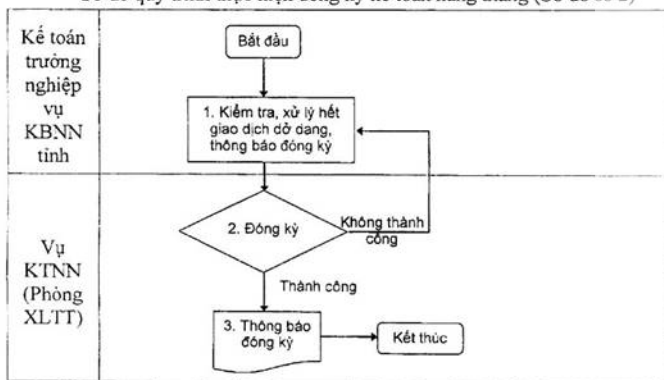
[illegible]

| Kế toán trưởng nghiệp vụ KBNN tỉnh | Bắt đầu<br>1. Kiểm tra, xử lý hết giao dịch dở dang, thông báo đóng kỳ |
|---|---|
| Vụ KTNN (Phòng XLTT) | 2. Đóng kỳ<br>Không thành công<br>Thành công<br>3. Thông báo đóng kỳ<br>Kết thúc |